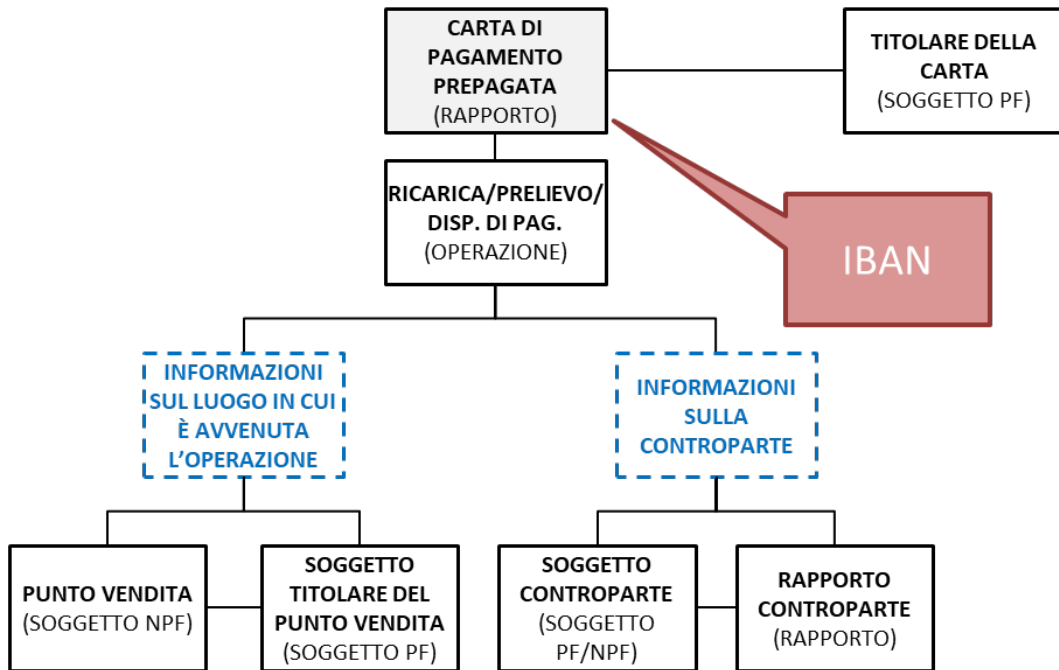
CARTA DI PAGAMENTO PREPAGATA
(RAPPORTO)

TITOLARE DELLA CARTA
(SOGGETTO PF)

RICARICA/PRELIEVO/ DISP. DI PAG.
(OPERAZIONE)

IBAN

INFORMAZIONI SUL LUOGO IN CUI È AVVENUTA L'OPERAZIONE

INFORMAZIONI SULLA CONTROPARTE

PUNTO VENDITA
(SOGGETTO NPF)

SOGGETTO TITOLARE DEL PUNTO VENDITA
(SOGGETTO PF)

SOGGETTO CONTROPARTE
(SOGGETTO PF/NPF)

RAPPORTO CONTROPARTE
(RAPPORTO)